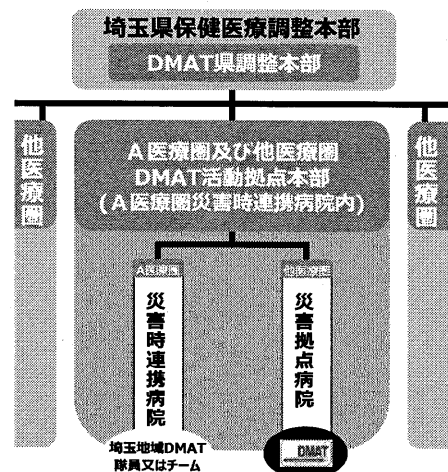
埼玉県保健医療調整本部
DMAT県調整本部

他医療圏

A医療圏及び他医療圏
DMAT活動拠点本部
（A医療圏災害時連携病院内）

A医療圏
災害時連携病院

他医療圏
災害拠点病院

他医療圏

埼玉地域DMAT
隊員又はチーム

DMAT